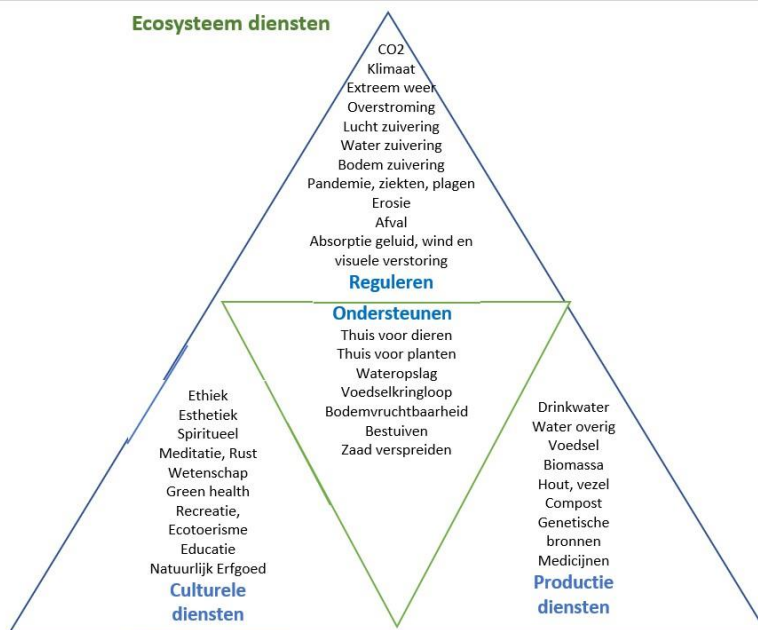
Ecosysteem diensten

CO2
Klimaat
Extreem weer
Overstroming
Lucht zuivering
Water zuivering
Bodem zuivering
Pandemie, ziekten, plagen
Erosie
Afval
Absorptie geluid, wind en visuele verstoring
Reguleren

Ondersteunen
Thuis voor dieren
Thuis voor planten
Wateropslag
Voedselkringloop
Bodemvruchtbaarheid
Bestuiven
Zaad verspreiden

Ethiek
Esthetiek
Spiritueel
Meditatie, Rust
Wetenschap
Green health
Recreatie,
Ecotoerisme
Educatie
Natuurlijk Erfgoed
Culturele diensten

Drinkwater
Water overig
Voedsel
Biomassa
Hout, vezel
Compost
Genetische bronnen
Medicijnen
Productie diensten